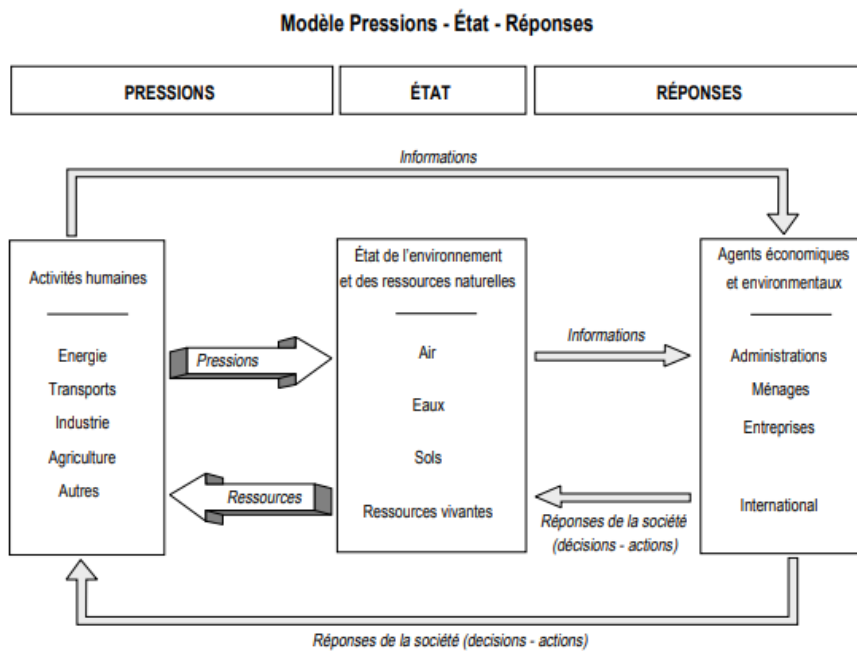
Modèle Pressions - État - Réponses

PRESSIONS

ÉTAT

RÉPONSES

Informations

Activités humaines

Energie
Transports
Industrie
Agriculture
Autres

Pressions

Ressources

État de l'environnement et des ressources naturelles

Air
Eaux
Sols
Ressources vivantes

Informations

Réponses de la société (décisions - actions)

Agents économiques et environnementaux

Administrations
Ménages
Entreprises

International

Réponses de la société (decisions - actions)